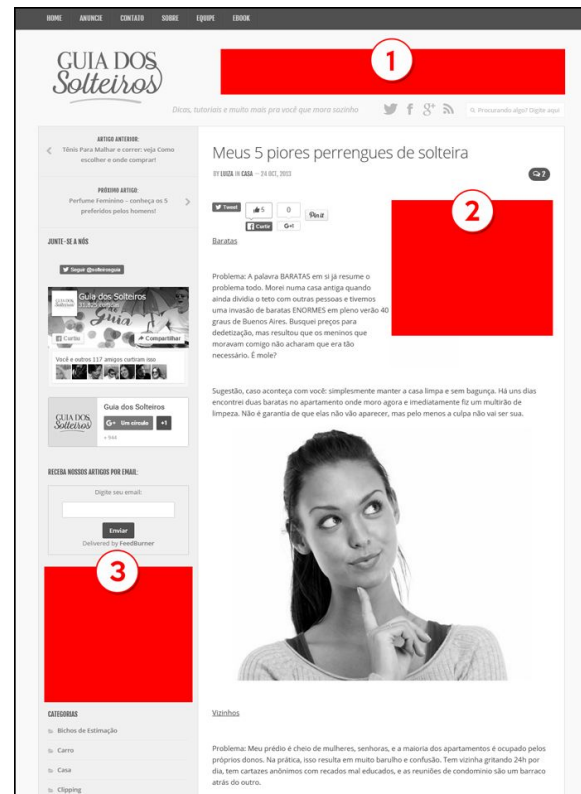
HOME ANUNCIE CONTATO SOBRE EQUIPE EBOOK

GUIA DOS Solteiros

1

Dicas, tutoriais e muito mais pra você que mora sozinho

Procurando algo? Digite aqui

ARTIGO ANTERIOR:
Tênis Para Malhar e correr: veja Como escolher e onde comprar!

PRÓXIMO ARTIGO:
Perfume Feminino – conheça os 5 preferidos pelos homens!

JUNTE-SE A NÓS

Seguir @solteirosguia

Guia dos Solteiros

Curtir Compartilhar

Você e outros 117 amigos curtiram isso

Guia dos Solteiros

Um círculo +1

RECEBA NOSSOS ARTIGOS POR EMAIL:

Digite seu email:

Enviar

Delivered by FeedBurner

3

CATEGORIAS

Bichos de Estimação

Carro

Casa

Clipping

Meus 5 piores perrengues de solteira

BY LUIZA IN CASA — 24 OCT, 2013

2

Tweet 5 0 Pin it Curtir G+1

2

Baratas

Problema: A palavra BARATAS em si já resume o problema todo. Morei numa casa antiga quando ainda dividia o teto com outras pessoas e tivemos uma invasão de baratas ENORMES em pleno verão 40 graus de Buenos Aires. Busquei preços para dedetização, mas resultou que os meninos que moravam comigo não acharam que era tão necessário. É mole?

Sugestão, caso aconteça com você: simplesmente manter a casa limpa e sem bagunça. Há uns dias encontrei duas baratas no apartamento onde moro agora e imediatamente fiz um multirão de limpeza. Não é garantia de que elas não vão aparecer, mas pelo menos a culpa não vai ser sua.

Vizinhos

Problema: Meu prédio é cheio de mulheres, senhoras, e a maioria dos apartamentos é ocupado pelos próprios donos. Na prática, isso resulta em muito barulho e confusão. Tem vizinha gritando 24h por dia, tem cartazes anônimos com recados mal educados, e as reuniões de condomínio são um barraco atrás do outro.